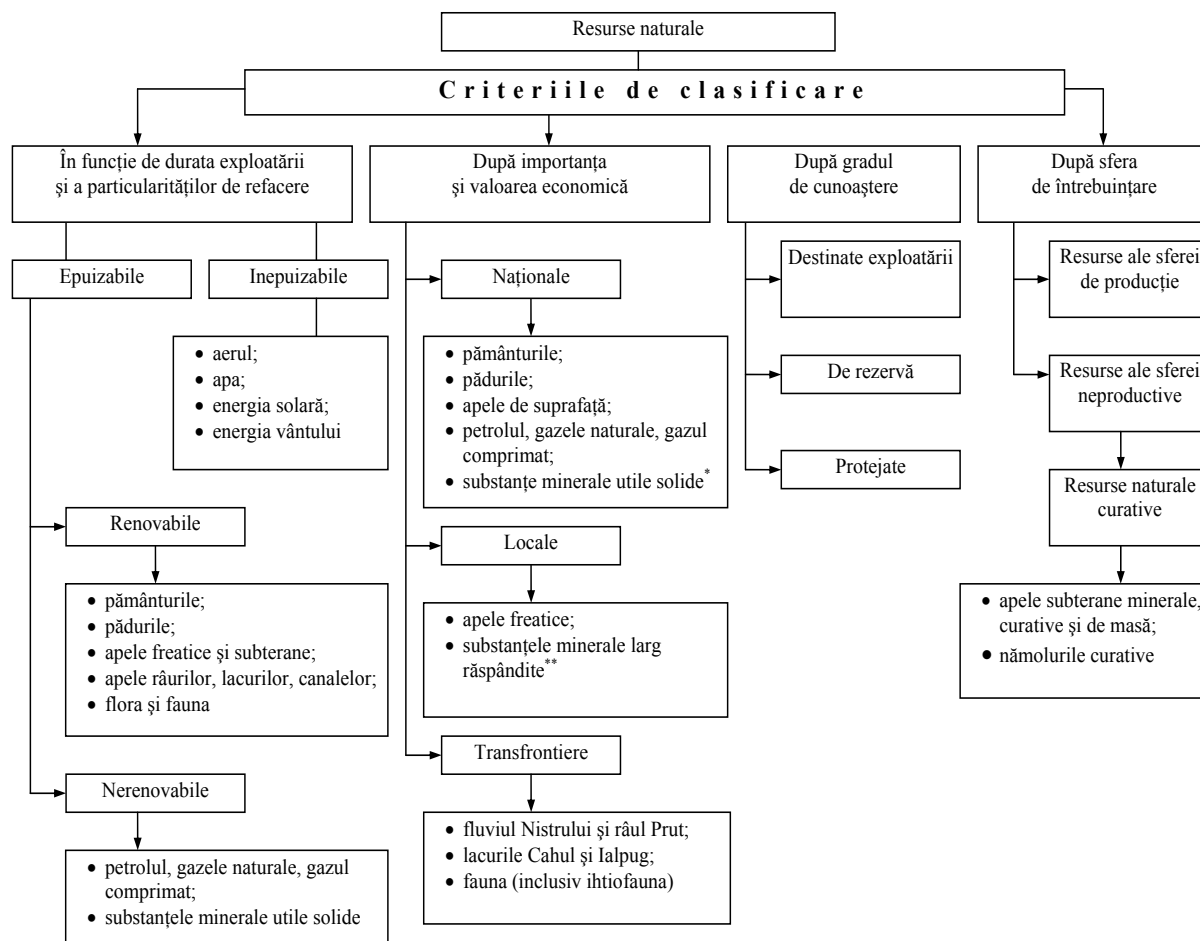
Resurse naturale

Criteriile de clasificare

În funcție de durata exploatării și a particularităților de refacere

Epuizabile

Inepuizabile

- aerul;
- apa;
- energia solară;
- energia vântului

Renovabile

- pământurile;
- pădurile;
- apele freatice și subterane;
- apele râurilor, lacurilor, canalelor;
- flora și fauna

Nerenovabile

- petrolul, gazele naturale, gazul comprimat;
- substanțele minerale utile solide

După importanța și valoarea economică

Naționale

- pământurile;
- pădurile;
- apele de suprafață;
- petrolul, gazele naturale, gazul comprimat;
- substanțe minerale utile solide*

Locale

- apele freatice;
- substanțele minerale larg răspândite**

Transfrontiere

- fluviul Nistrului și râul Prut;
- lacurile Cahul și Ialpug;
- fauna (inclusiv ihtiofauna)

După gradul de cunoaștere

Destinate exploatării

De rezervă

Protejate

După sfera de întrebuințare

Resurse ale sferei de producție

Resurse ale sferei neproductive

Resurse naturale curative

- apele subterane minerale, curative și de masă;
- nămolurile curative